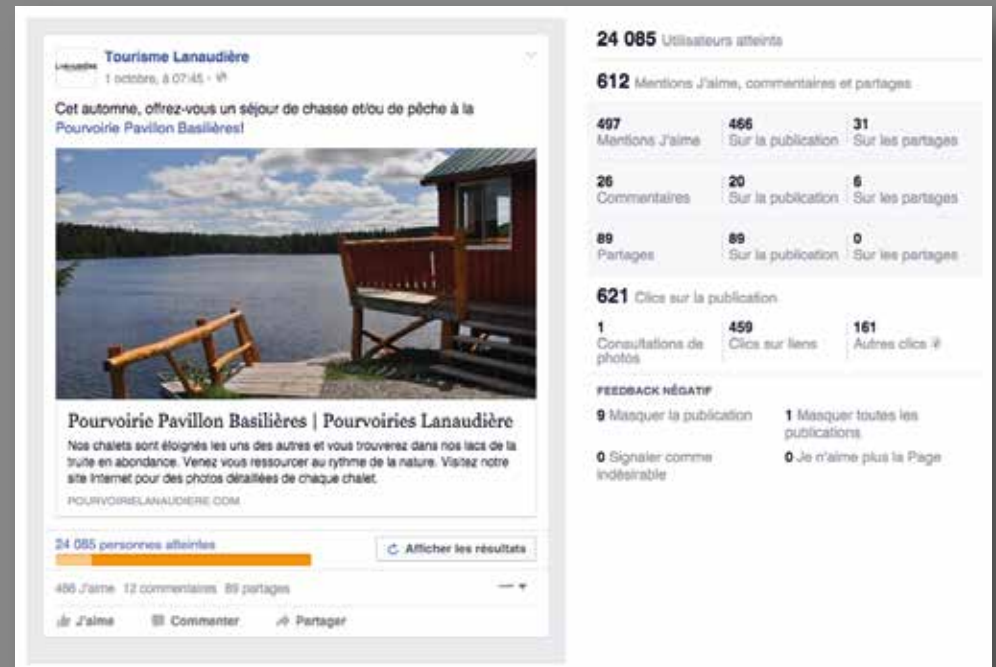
Tourisme Lanaudière
1 octobre, à 07:45 ·

Cet automne, offrez-vous un séjour de chasse et/ou de pêche à la Pourvoirie Pavillon Basilières!

Pourvoirie Pavillon Basilières | Pourvoiries Lanaudière
Nos chalets sont éloignés les uns des autres et vous trouverez dans nos lacs de la truite en abondance. Venez vous ressourcer au rythme de la nature. Visitez notre site Internet pour des photos détaillées de chaque chalet.
POURVOIRIELANAUDIERE.COM

24 085 personnes atteintes
Afficher les résultats

466 J'aime 12 commentaires 89 partages

J'aime Commenter Partager

24 085 Utilisateurs atteints

612 Mentions J'aime, commentaires et partages

| 497 Mentions J'aime | 466 Sur la publication | 31 Sur les partages |
|---|---|---|
| 26 Commentaires | 20 Sur la publication | 6 Sur les partages |
| 89 Partages | 89 Sur la publication | 0 Sur les partages |

621 Clics sur la publication

| 1 Consultations de photos | 459 Clics sur liens | 161 Autres clics |
|---|---|---|

FEEDBACK NÉGATIF
9 Masquer la publication
1 Masquer toutes les publications
0 Signaler comme indésirable
0 Je n'aime plus la Page